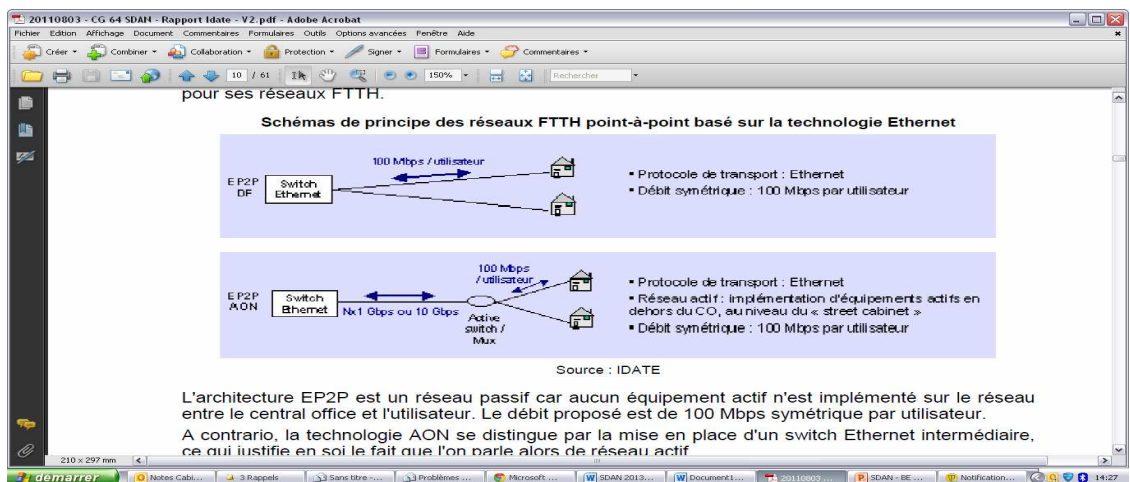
20110803 - CG 64 SDAN - Rapport Idate - V2.pdf - Adobe Acrobat

Fichier Edition Affichage Document Commentaires Formulaires Outils Options avancées Fenêtre Aide

Créer Combiner Collaboration Protection Signer Formulaires Commentaires

10 / 61 150% Rechercher

pour ses réseaux FTTH.

Schémas de principe des réseaux FTTH point-à-point basé sur la technologie Ethernet

100 Mbps / utilisateur

EP2P DF Switch Ethernet

▪ Protocole de transport : Ethernet
▪ Débit symétrique : 100 Mbps par utilisateur

100 Mbps / utilisateur

EP2P AON Switch Ethernet Nx1 Gbps ou 10 Gbps Active switch / Mux

▪ Protocole de transport : Ethernet
▪ Réseau actif : implémentation d'équipements actifs en dehors du CO, au niveau du « street cabinet »
▪ Débit symétrique : 100 Mbps par utilisateur

Source : IDATE

L'architecture EP2P est un réseau passif car aucun équipement actif n'est implémenté sur le réseau entre le central office et l'utilisateur. Le débit proposé est de 100 Mbps symétrique par utilisateur.

A contrario, la technologie AON se distingue par la mise en place d'un switch Ethernet intermédiaire, ce qui justifie en soi le fait que l'on parle alors de réseau actif

210 x 297 mm

démarrer Notes Cabi... 3 Rappels Sans titre -... Problèmes ... Microsoft ... SDAN 2013... Document1... 20110803 ... SDAN - BE ... Notification... 14:27